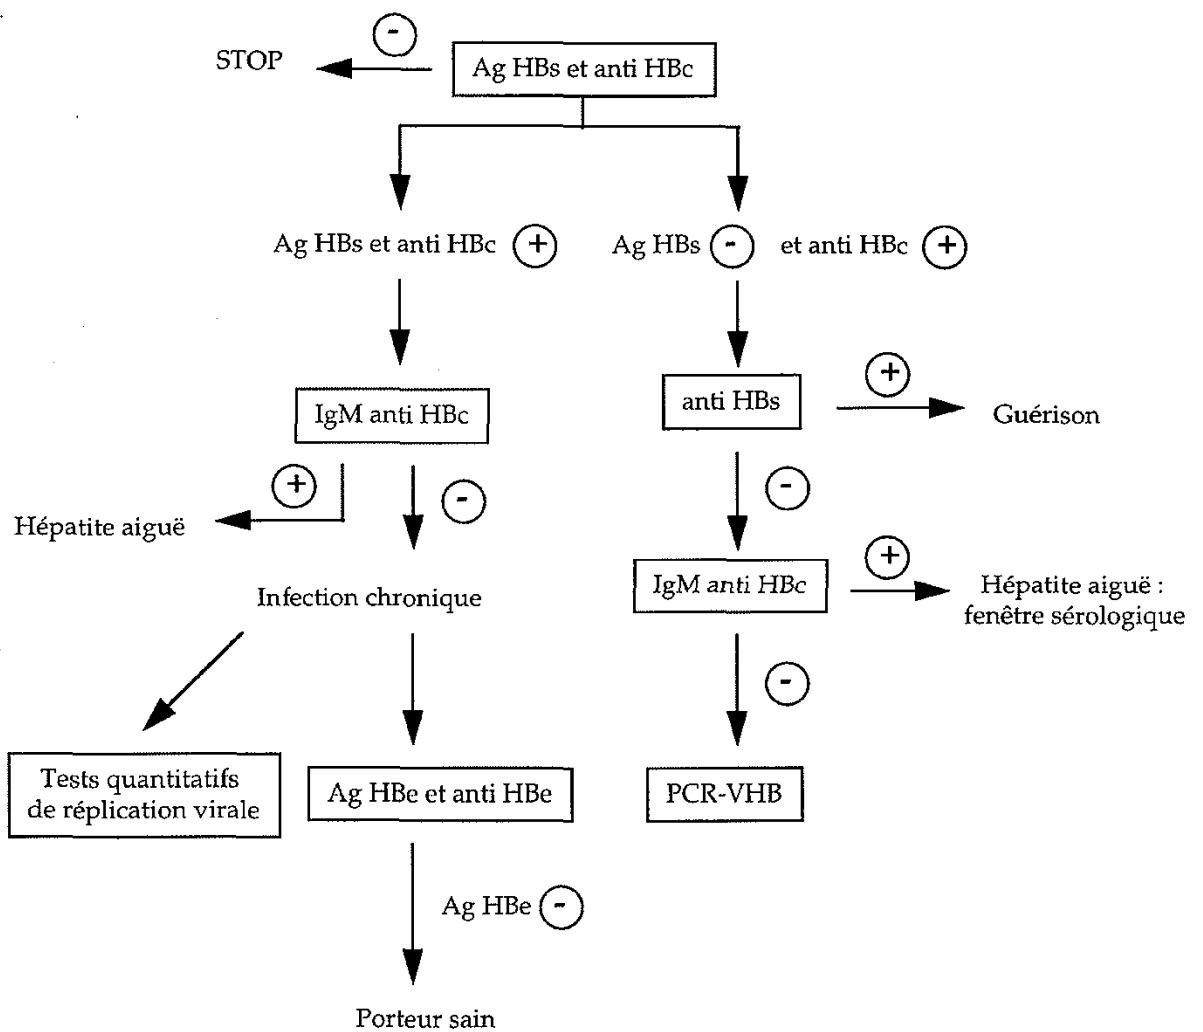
-
STOP
Ag HBs et anti HBc

Ag HBs et anti HBc +
Ag HBs - et anti HBc +

IgM anti HBc
+
Hépatite aiguë
-
Infection chronique

anti HBs
+
Guérison
-
IgM anti HBc
+
Hépatite aiguë : fenêtre sérologique
-
PCR-VHB

Tests quantitatifs de réplication virale

Ag HBe et anti HBe

Ag HBe -

Porteur sain